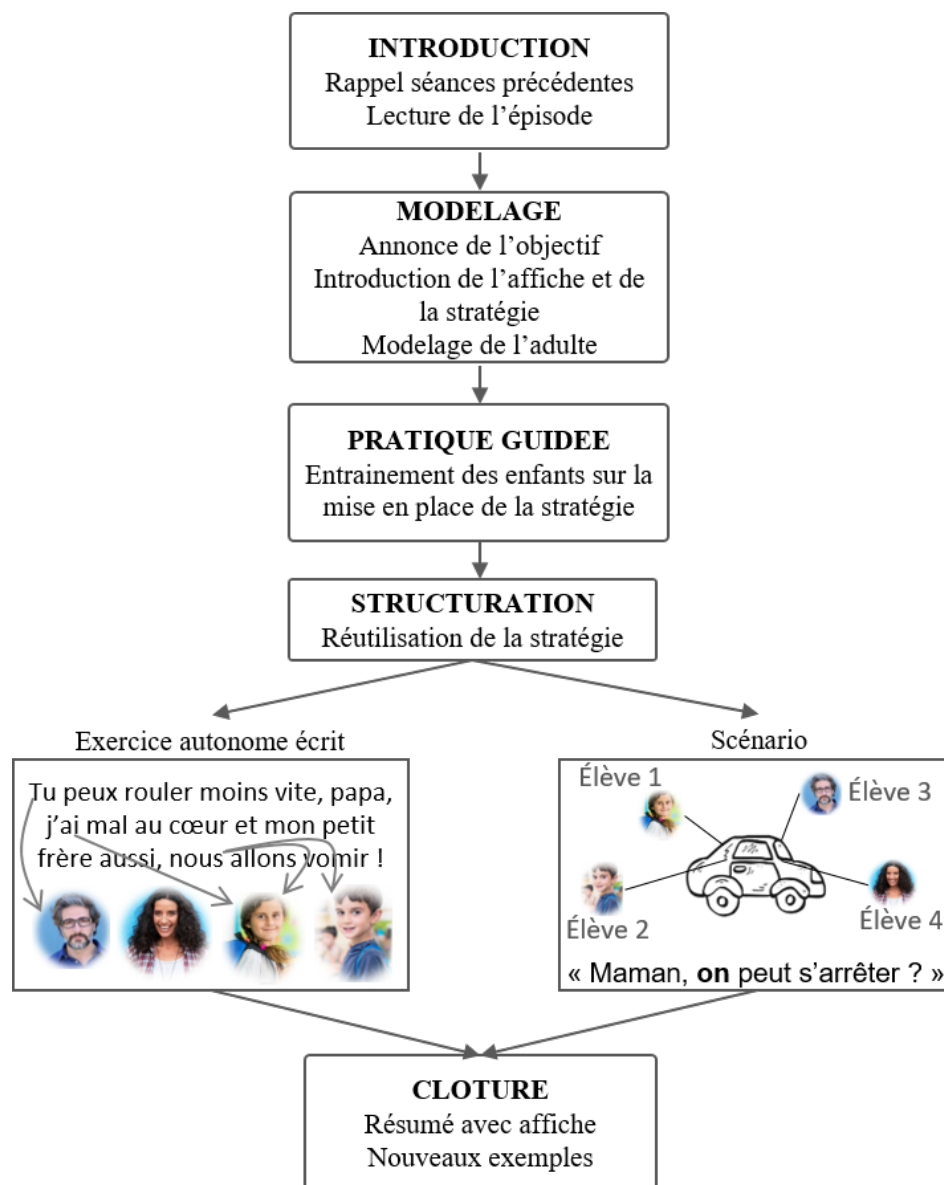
INTRODUCTION
Rappel séances précédentes
Lecture de l'épisode

MODELAGE
Annonce de l'objectif
Introduction de l'affiche et de la stratégie
Modelage de l'adulte

PRATIQUE GUIDEE
Entrainement des enfants sur la mise en place de la stratégie

STRUCTURATION
Réutilisation de la stratégie

Exercice autonome écrit

Tu peux rouler moins vite, papa, j'ai mal au cœur et mon petit frère aussi, nous allons vomir !

Scénario

Élève 1
Élève 3
Élève 2
Élève 4

« Maman, **on** peut s'arrêter ? »

CLOTURE
Résumé avec affiche
Nouveaux exemples